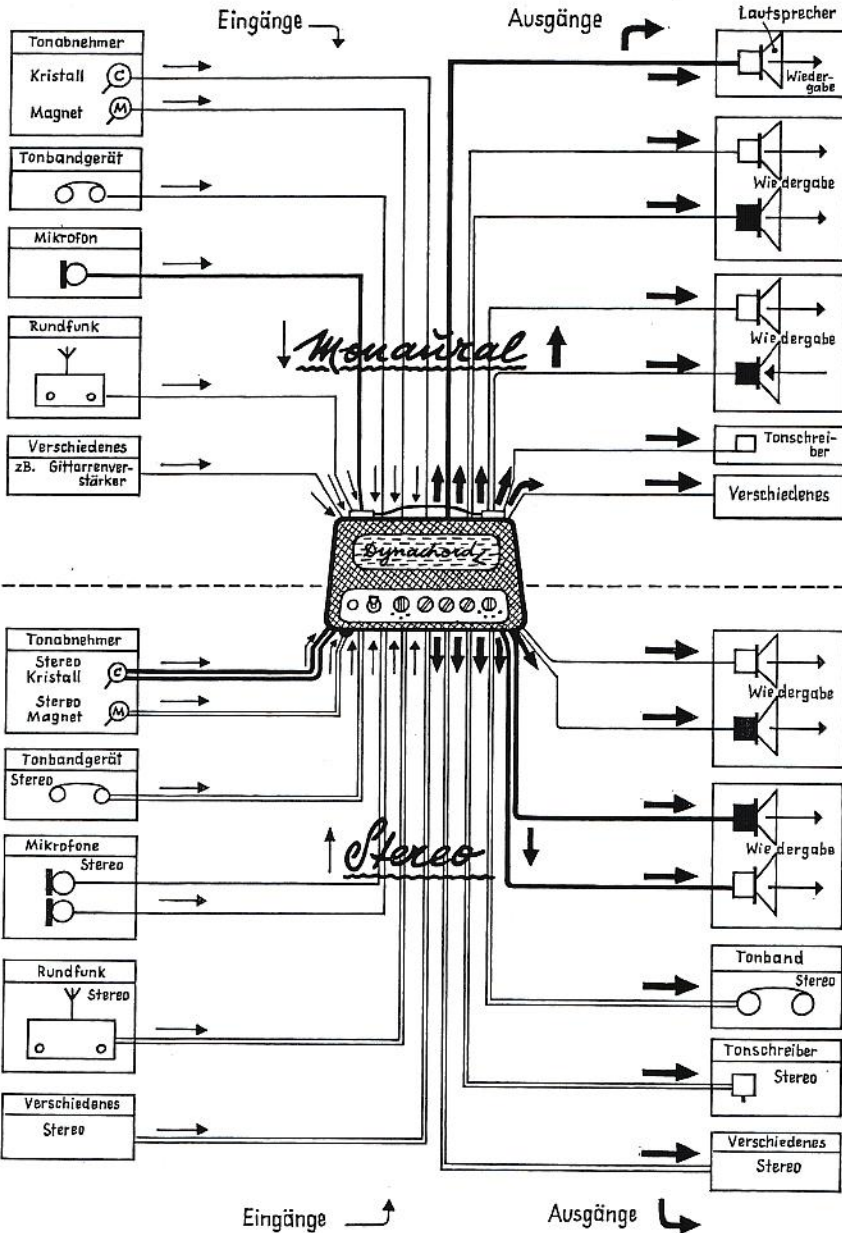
Eingänge

Ausgänge

Tonabnehmer
Kristall C
Magnet M

Tonbandgerät

Mikrofon

Rundfunk

Verschiedenes
zB. Gitarrenverstärker

Lautsprecher
Wiedergabe

Wiedergabe

Wiedergabe

Tonschreiber

Verschiedenes

Monaural

Dynacord

Tonabnehmer
Stereo Kristall C
Stereo Magnet M

Tonbandgerät
Stereo

Mikrofone
Stereo

Rundfunk
Stereo

Verschiedenes
Stereo

Stereo

Wiedergabe

Wiedergabe

Tonband
Stereo

Tonschreiber
Stereo

Verschiedenes
Stereo

Eingänge

Ausgänge